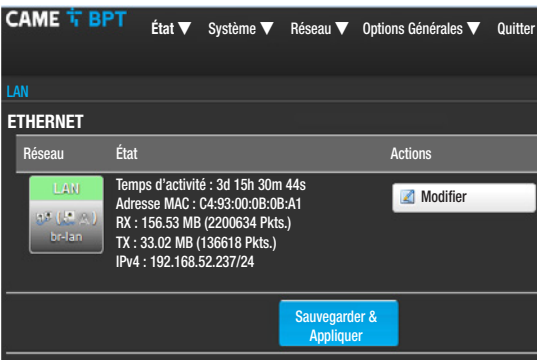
CAME BPT

État ▼ Système ▼ Réseau ▼ Options Générales ▼ Quitter

LAN

ETHERNET

| Réseau | État | Actions |
|---|---|---|
| LAN br-lan | Temps d'activité : 3d 15h 30m 44s<br>Adresse MAC : C4:93:00:0B:0B:A1<br>RX : 156.53 MB (2200634 Pkts.)<br>TX : 33.02 MB (136618 Pkts.)<br>IPv4 : 192.168.52.237/24 | Modifier |

Sauvegarder & Appliquer